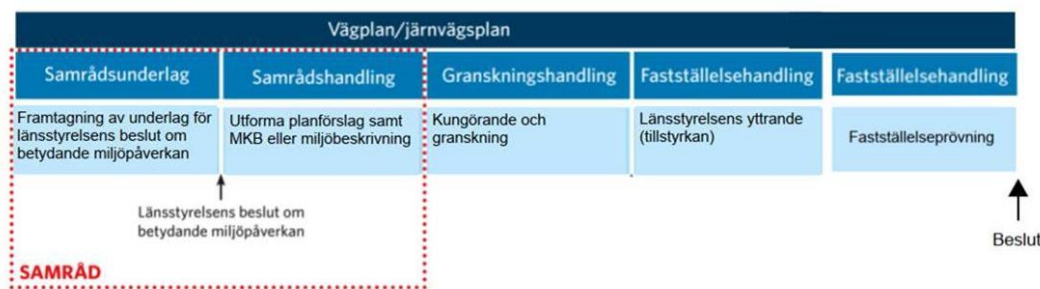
Vägplan/järnvägsplan

Samrådsunderlag

Framtagning av underlag för länsstyrelsens beslut om betydande miljöpåverkan

Samrådshandling

Utforma planförslag samt MKB eller miljöbeskrivning

Granskningshandling

Kungörande och granskning

Fastställelsehandling

Länsstyrelsens yttrande (tillstyrkan)

Fastställelsehandling

Fastställelseprövning

Länsstyrelsens beslut om betydande miljöpåverkan

Beslut

SAMRÅD